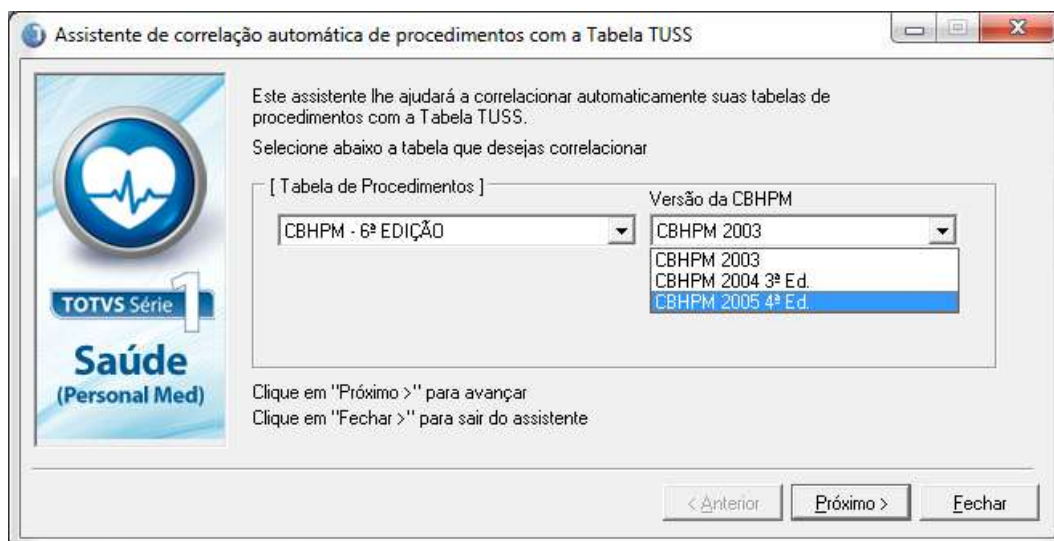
Assistente de correlação automática de procedimentos com a Tabela TUSS

TOTVS Série 1
Saúde
(Personal Med)

Este assistente lhe ajudará a correlacionar automaticamente suas tabelas de procedimentos com a Tabela TUSS.

Selecione abaixo a tabela que desejas correlacionar

[ Tabela de Procedimentos ]

CBHPM - 6ª EDIÇÃO

Versão da CBHPM

CBHPM 2003

CBHPM 2003
CBHPM 2004 3ª Ed.
CBHPM 2005 4ª Ed.

Clique em "Próximo >" para avançar
Clique em "Fechar >" para sair do assistente

< Anterior
Próximo >
Fechar